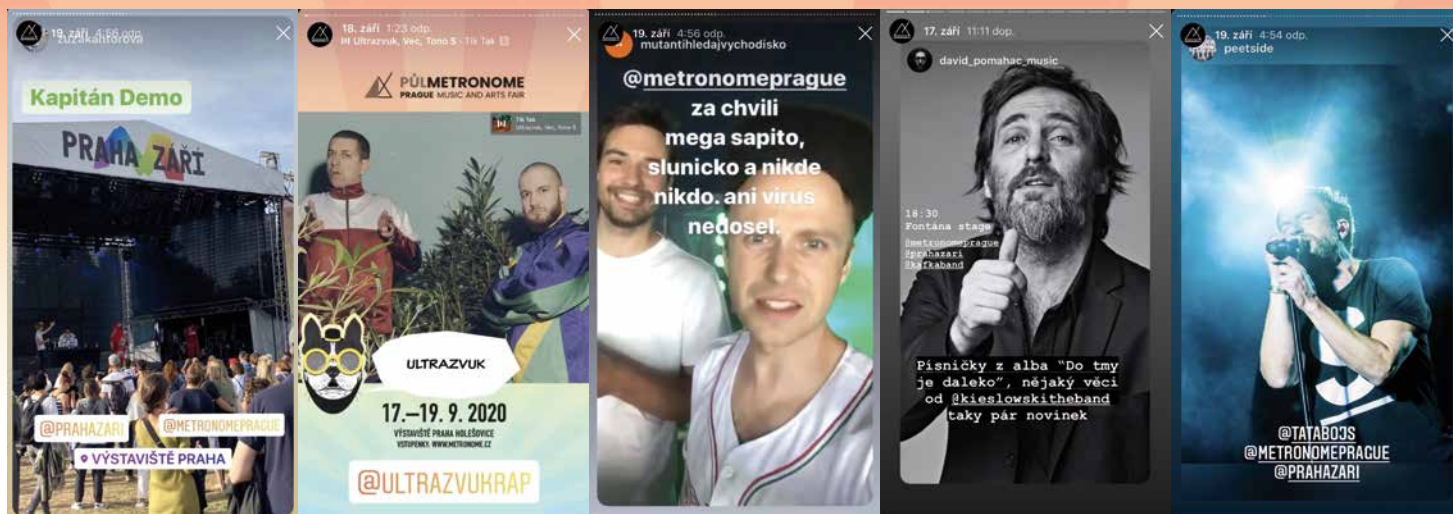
19. září 4:56 odp.
zuzikantorova

Kapitán Demo

PRAHA ZÁŘÍ

@PRAHAZARI @METRONOMEPRAGUE

VÝSTAVIŠTĚ PRAHA

18. září 1:23 odp.
Ultrazvuk, Več, Tono S · Tik Tak

PŮLMETRONOME
PRAGUE MUSIC AND ARTS FAIR

Tik Tak
Ultrazvuk, Več, Tono S

ULTRAZVUK

17.—19. 9. 2020
VÝSTAVIŠTĚ PRAHA HOLEŠOVICE
VSTUPENKY: WWW.METRONOME.CZ

@ULTRAZVUKRAP

19. září 4:56 odp.
mutantihledajvychodisko

@metronomeprague za chvili mega sapito, slunicko a nikde nikdo. ani virus nedosel.

17. září 11:11 dop.
david_pomahac_music

18:30
Fontána stage
@metronomeprague
@prahazari
@kafkaband

Písničky z alba "Do tmy je daleko", nějaký věci od @kieslowskitheband taky pár novinek

19. září 4:54 odp.
peetside

@TATABOJS
@METRONOMEPRAGUE
@PRAHAZARI